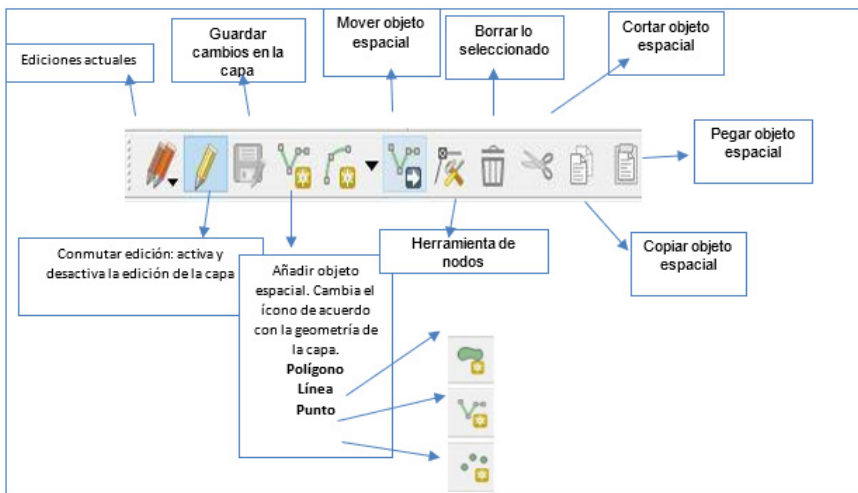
Ediciones actuales

Guardar cambios en la capa

Mover objeto espacial

Borrar lo seleccionado

Cortar objeto espacial

Pegar objeto espacial

Conmutar edición: activa y desactiva la edición de la capa

Añadir objeto espacial. Cambia el ícono de acuerdo con la geometría de la capa.
**Polígono**
**Línea**
**Punto**

Herramienta de nodos

Copiar objeto espacial